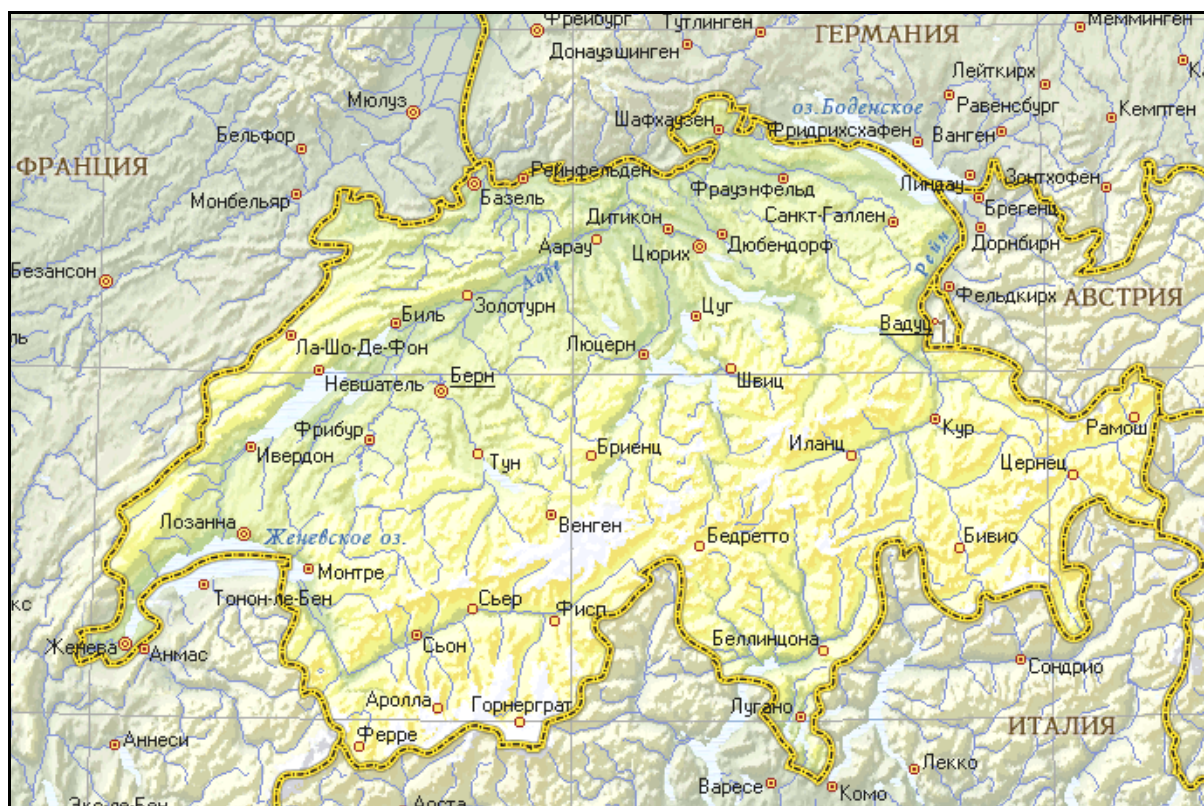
Фрейбург
Тутлинген
ГЕРМАНИЯ
Мемминген
Донауэшинген
Лейткирх
Мюлуз
оз. Боденское
Равенсбург
Кемптен
Бельфор
Шафхаузен
Фридрихсхафен
Вванген
ФРАНЦИЯ
Рейнфельден
Линдау
Зонтхофен
Монбельяр
Базель
Фрауэнфельд
Брегенц
Дитикон
Санкт-Галлен
Дорнбирн
Аарау
Цюрих
Дюбендорф
Рейн
Безансон
Ааре
Фельдкирх
АВСТРИЯ
Биль
Золотурн
Цуг
Вадуц
Ла-Шо-Де-Фон
Люцерн
Невшатель
Берн
Швиц
Рамош
Фрибур
Кур
Ивердон
Тун
Бриенц
Иланц
Цернец
Венген
Лозанна
Женевское оз.
Бедретто
Бивио
Монтре
Тонон-ле-Бен
Сьер
Фисп
Женева
Анмас
Сьон
Беллинцона
Сондрио
Аролла
Горнерграт
Лугано
ИТАЛИЯ
Аннеси
Ферре
Лекко
Варесе
Комо
Аоста